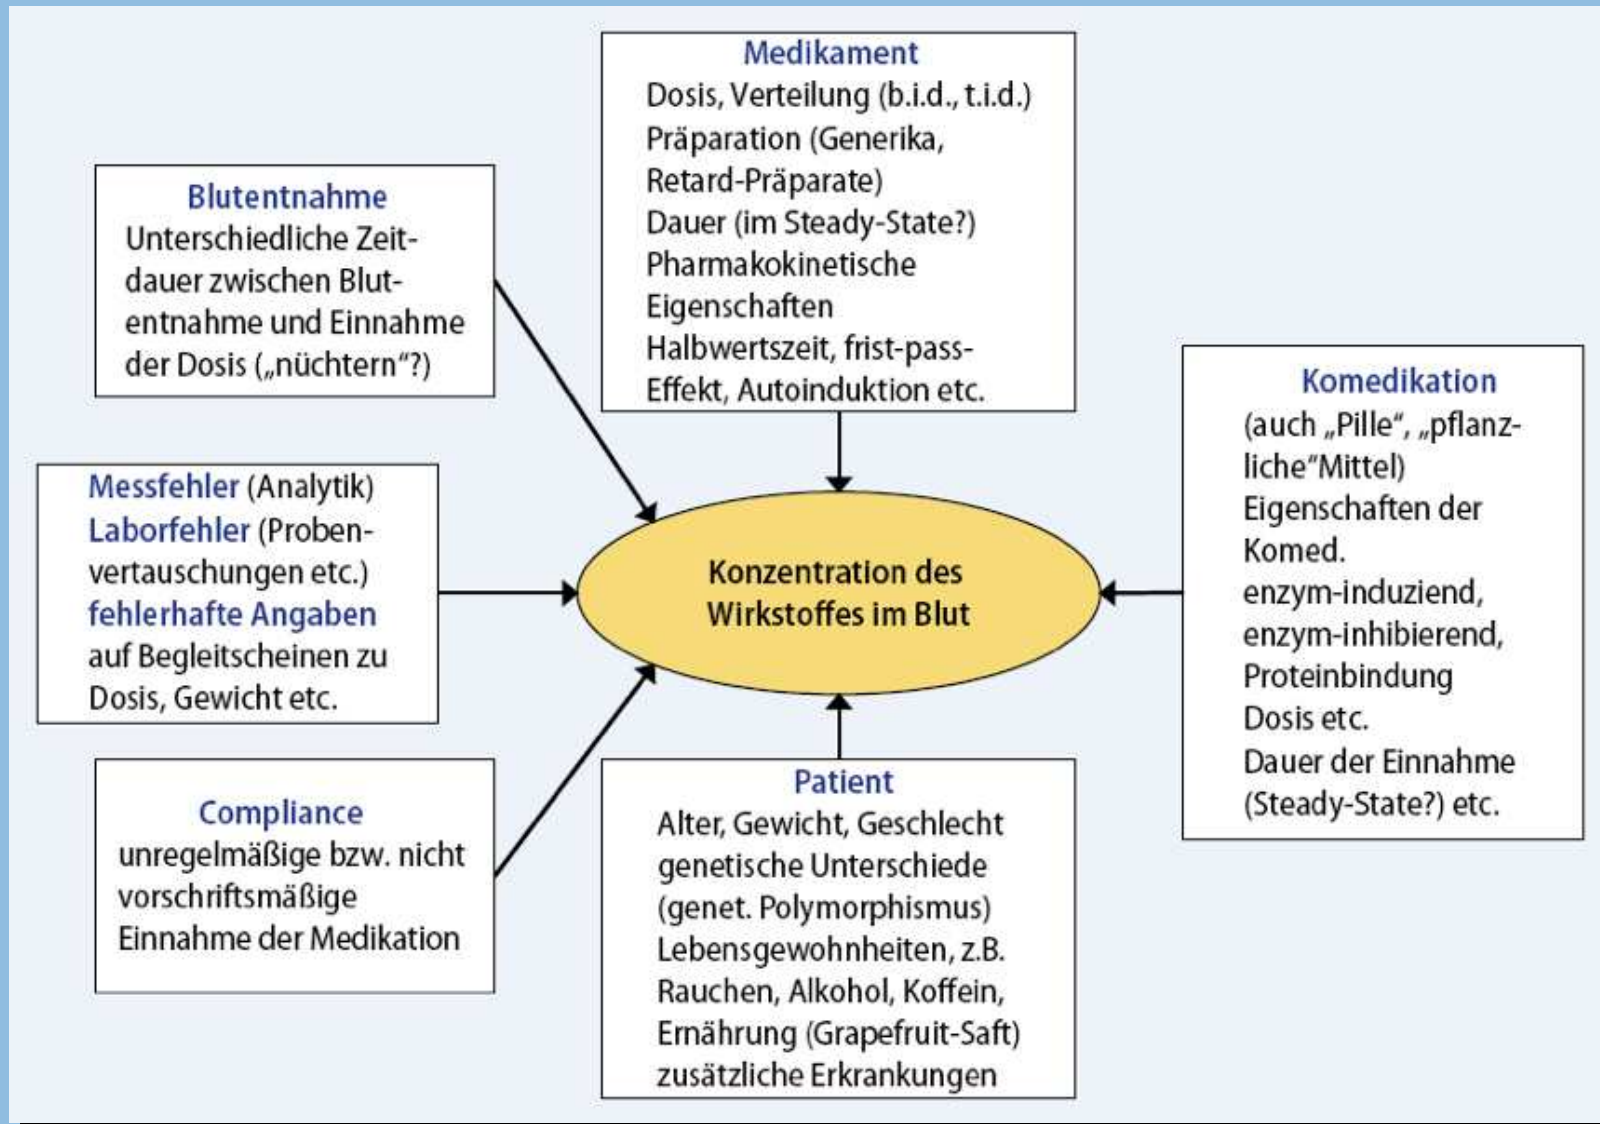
Medikament
Dosis, Verteilung (b.i.d., t.i.d.)
Präparation (Generika, Retard-Präparate)
Dauer (im Steady-State?)
Pharmakokinetische Eigenschaften
Halbwertszeit, frist-pass-Effekt, Autoinduktion etc.

Blutentnahme
Unterschiedliche Zeitdauer zwischen Blutentnahme und Einnahme der Dosis („nüchtern"?)

Komedikation
(auch „Pille", „pflanzliche"Mittel)
Eigenschaften der Komed.
enzym-induziend, enzym-inhibierend, Proteinbindung
Dosis etc.
Dauer der Einnahme (Steady-State?) etc.

Messfehler (Analytik)
Laborfehler (Probenvertauschungen etc.)
fehlerhafte Angaben auf Begleitscheinen zu Dosis, Gewicht etc.

Konzentration des Wirkstoffes im Blut

Compliance
unregelmäßige bzw. nicht vorschriftsmäßige Einnahme der Medikation

Patient
Alter, Gewicht, Geschlecht
genetische Unterschiede (genet. Polymorphismus)
Lebensgewohnheiten, z.B. Rauchen, Alkohol, Koffein, Ernährung (Grapefruit-Saft)
zusätzliche Erkrankungen